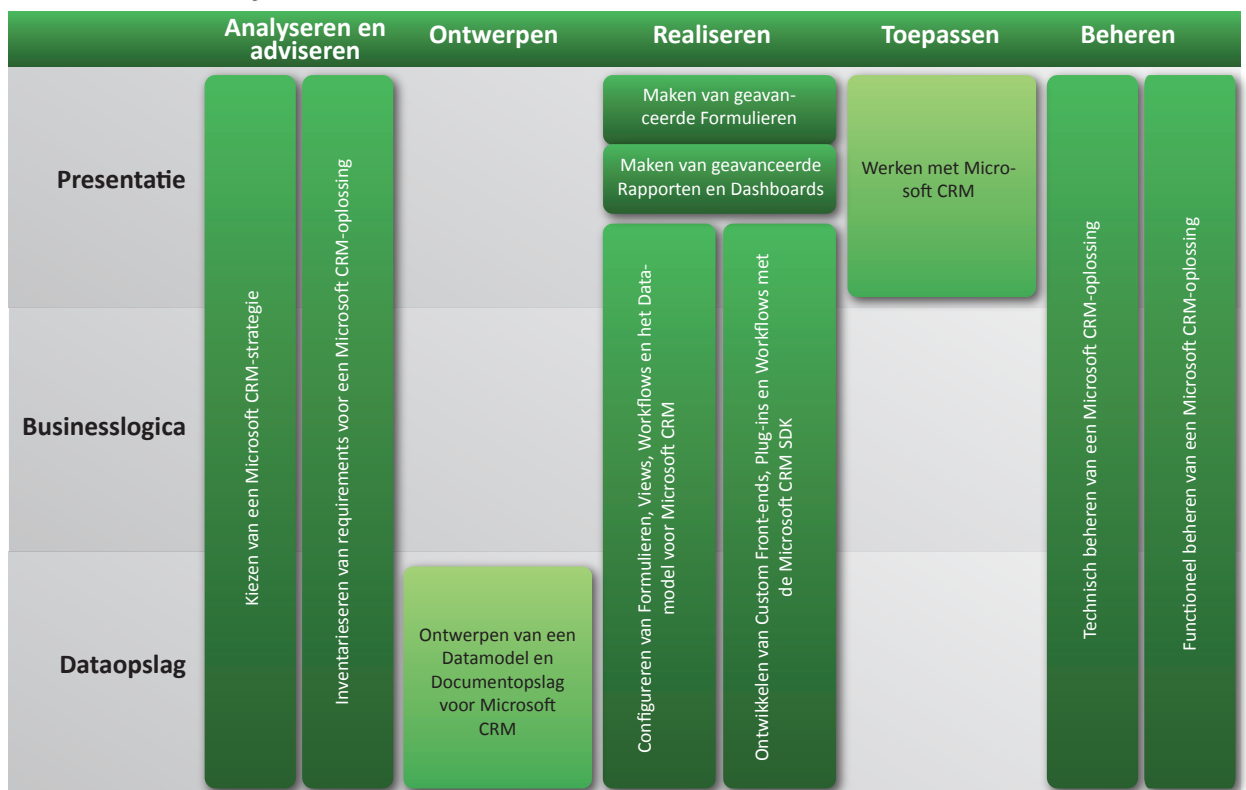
| | Analyseren en adviseren | | Ontwerpen | Realiseren | | Toepassen | Beheren | |
|---|---|---|---|---|---|---|---|---|
| Presentatie | Kiezen van een Microsoft CRM-strategie | Inventariseren van requirements voor een Microsoft CRM-oplossing | | Maken van geavanceerde Formulieren; Maken van geavanceerde Rapporten en Dashboards | | Werken met Microsoft CRM | Technisch beheren van een Microsoft CRM-oplossing | Functioneel beheren van een Microsoft CRM-oplossing |
| Businesslogica | | | | Configureren van Formulieren, Views, Workflows en het Datamodel voor Microsoft CRM | Ontwikkelen van Custom Front-ends, Plug-ins en Workflows met de Microsoft CRM SDK | | | |
| Dataopslag | | | Ontwerpen van een Datamodel en Documentopslag voor Microsoft CRM | | | | | |